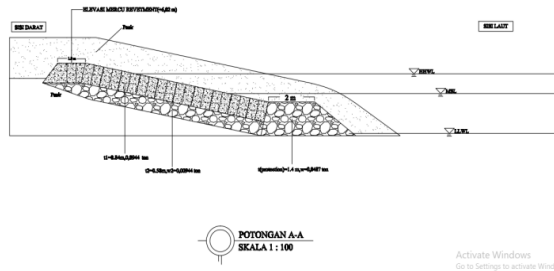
ELEVASI MERCU REVETMENT(+4,62 m)

SISI DARAT

Pasir

SISI LAUT

HHWL

MSL

LLWL

Pasir

2 m

t1=0,84m,0,0344 ton

t2=0,58m,w2=0,03944 ton

t(protection)=1,4 m,w=0,0487 ton

POTONGAN A-A
SKALA 1 : 100

Activate Windows
Go to Settings to activate Windows.